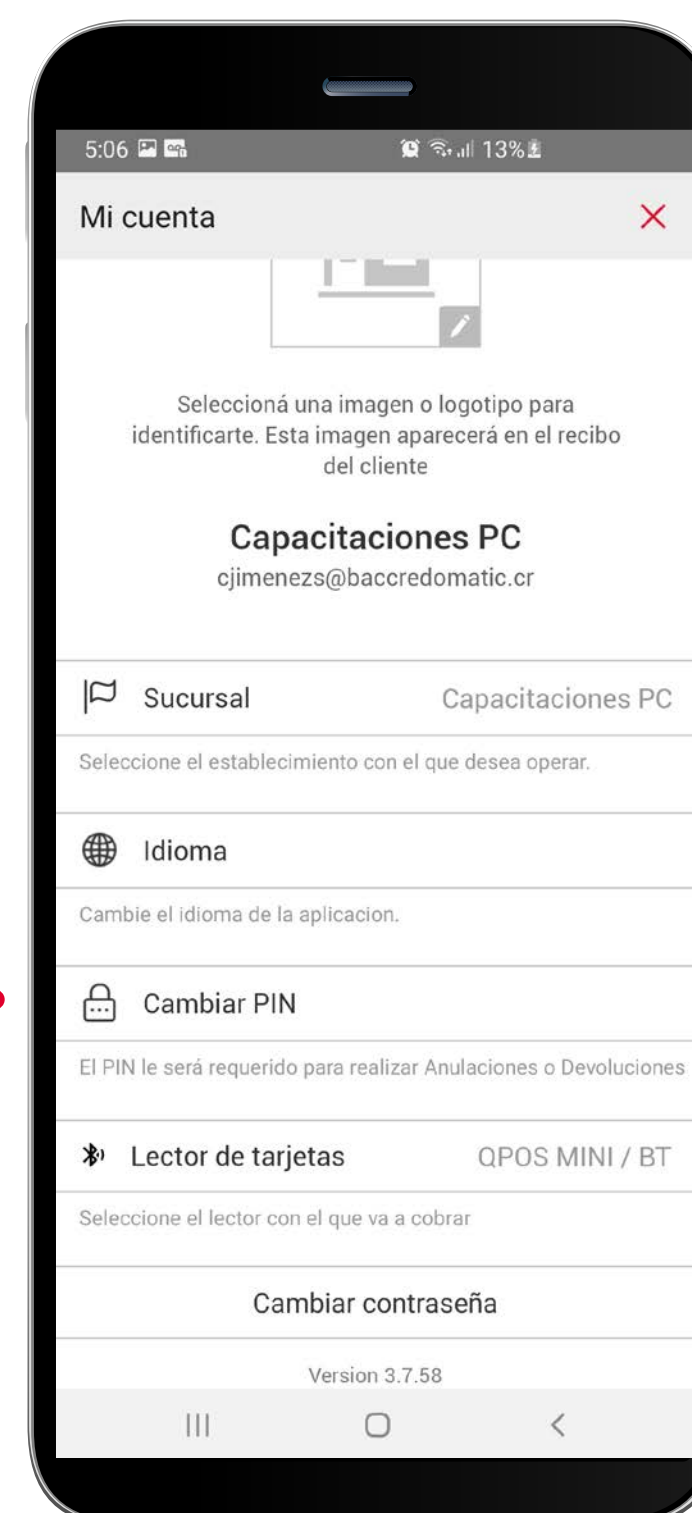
5:06

13%

Mi cuenta

×

Seleccioná una imagen o logotipo para identificarte. Esta imagen aparecerá en el recibo del cliente

Capacitaciones PC
cjimenezs@baccredomatic.cr

Sucursal Capacitaciones PC

Seleccione el establecimiento con el que desea operar.

Idioma

Cambie el idioma de la aplicacion.

Cambiar PIN

El PIN le será requerido para realizar Anulaciones o Devoluciones

Lector de tarjetas QPOS MINI / BT

Seleccione el lector con el que va a cobrar

Cambiar contraseña

Version 3.7.58